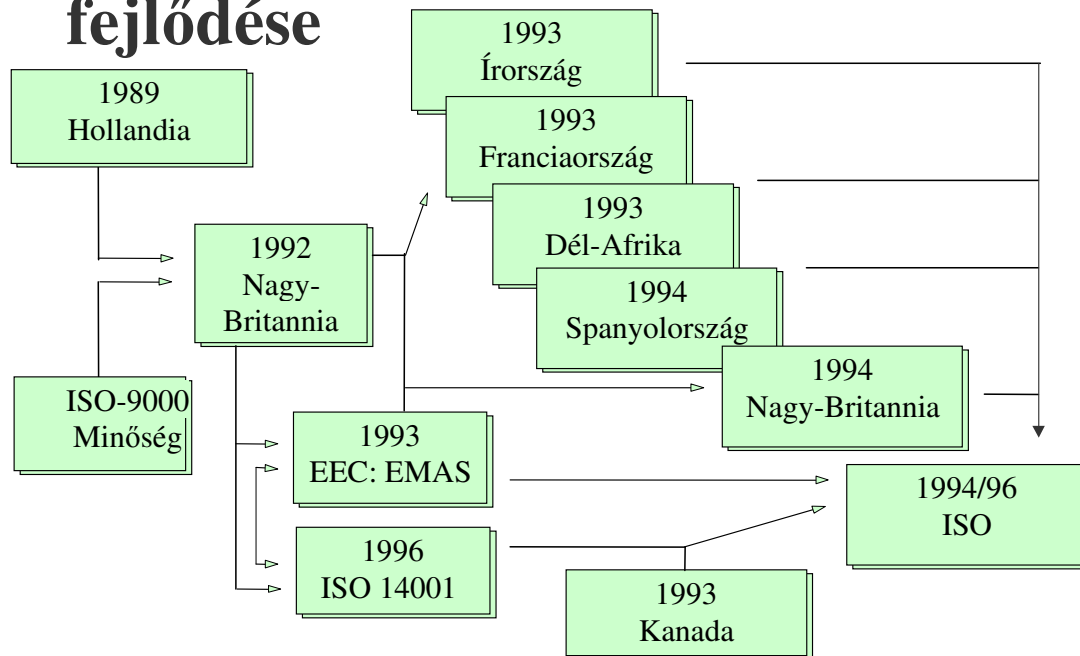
fejlődése

1989
Hollandia

ISO-9000
Minőség

1992
Nagy-
Britannia

1993
Írország

1993
Franciaország

1993
Dél-Afrika

1994
Spanyolország

1994
Nagy-Britannia

1993
EEC: EMAS

1996
ISO 14001

1994/96
ISO

1993
Kanada